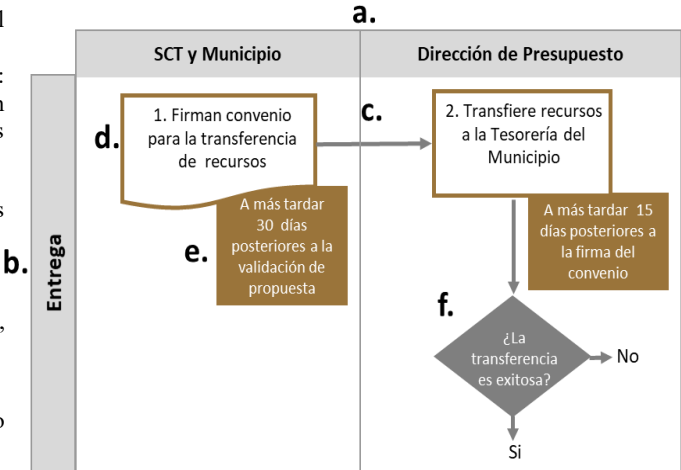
a.

| SCT y Municipio | Dirección de Presupuesto |
|---|---|

b.

Entrega

d.

1. Firman convenio para la transferencia de recursos

c.

2. Transfiere recursos a la Tesorería del Municipio

e.

A más tardar 30 días posteriores a la validación de propuesta

A más tardar 15 días posteriores a la firma del convenio

f.

¿La transferencia es exitosa?

No

Si